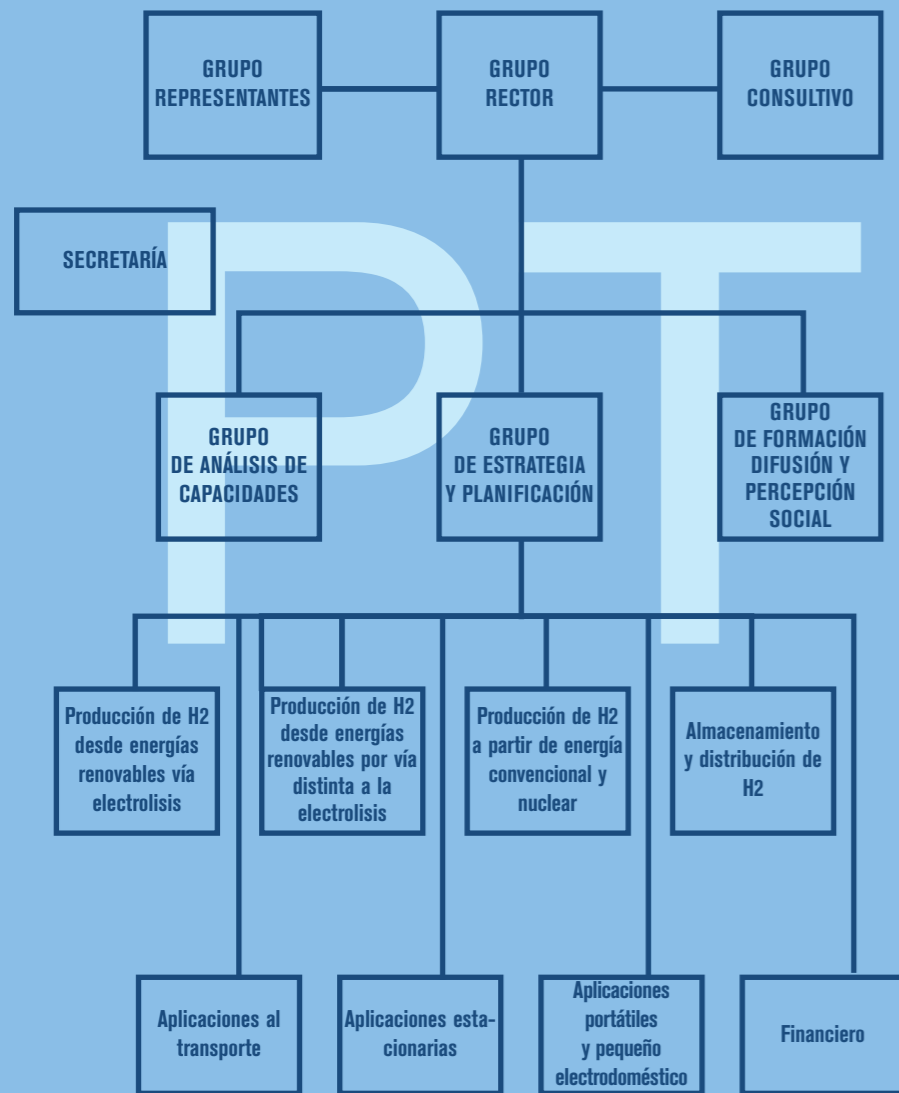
GRUPO REPRESENTANTES

GRUPO RECTOR

GRUPO CONSULTIVO

SECRETARÍA

PT

GRUPO DE ANÁLISIS DE CAPACIDADES

GRUPO DE ESTRATEGIA Y PLANIFICACIÓN

GRUPO DE FORMACIÓN DIFUSIÓN Y PERCEPCIÓN SOCIAL

Producción de H2 desde energías renovables vía electrolisis

Producción de H2 desde energías renovables por vía distinta a la electrolisis

Producción de H2 a partir de energía convencional y nuclear

Almacenamiento y distribución de H2

Aplicaciones al transporte

Aplicaciones estacionarias

Aplicaciones portátiles y pequeño electrodoméstico

Financiero